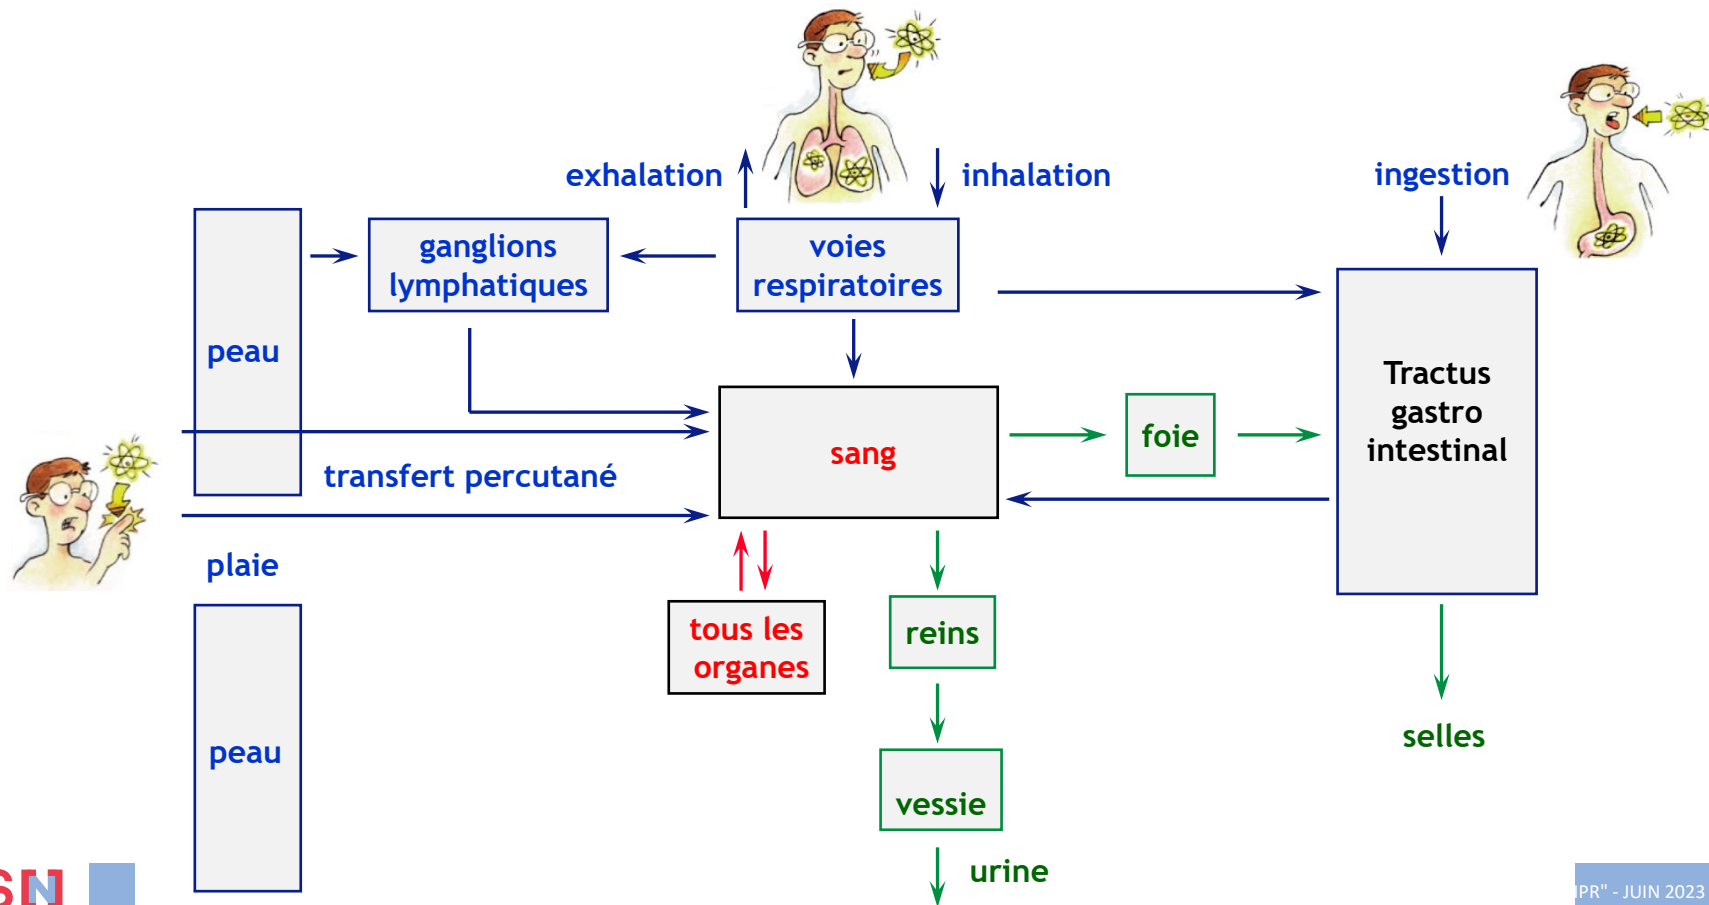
exhalation

inhalation

ingestion

ganglions lymphatiques

voies respiratoires

peau

Tractus gastro intestinal

sang

foie

transfert percutané

plaie

tous les organes

reins

selles

peau

vessie

urine

SN

IPR" - JUIN 2023